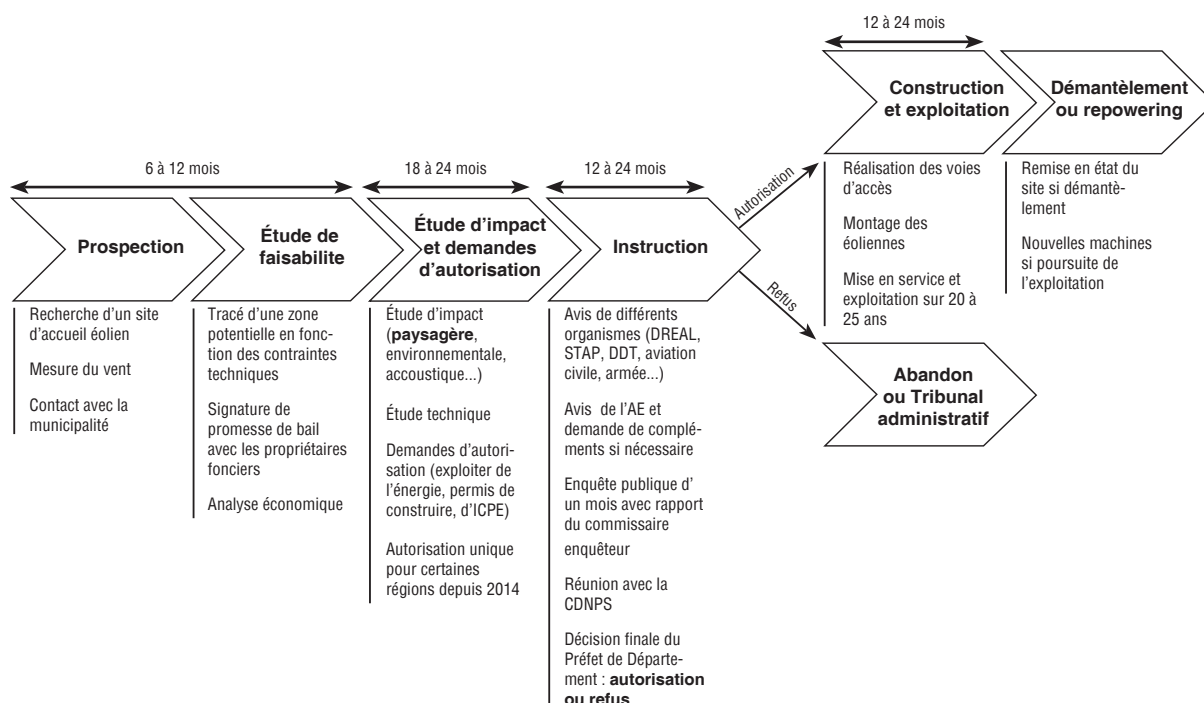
12 à 24 mois

Construction et exploitation

Démantèlement ou repowering

6 à 12 mois

18 à 24 mois

12 à 24 mois

Autorisation

Refus

Prospection

Étude de faisabilite

Étude d'impact et demandes d'autorisation

Instruction

Recherche d'un site d'accueil éolien

Mesure du vent

Contact avec la municipalité

Tracé d'une zone potentielle en fonction des contraintes techniques

Signature de promesse de bail avec les propriétaires fonciers

Analyse économique

Étude d'impact (**paysagère**, environnementale, accoustique...)

Étude technique

Demandes d'autorisation (exploiter de l'énergie, permis de construire, d'ICPE)

Autorisation unique pour certaines régions depuis 2014

Avis de différents organismes (DREAL, STAP, DDT, aviation civile, armée...)

Avis de l'AE et demande de compléments si nécessaire

Enquête publique d' un mois avec rapport du commissaire enquêteur

Réunion avec la CDNPS

Décision finale du Préfet de Département : **autorisation ou refus**

Réalisation des voies d'accès

Montage des éoliennes

Mise en service et exploitation sur 20 à 25 ans

Remise en état du site si démantèlement

Nouvelles machines si poursuite de l'exploitation

Abandon ou Tribunal administratif